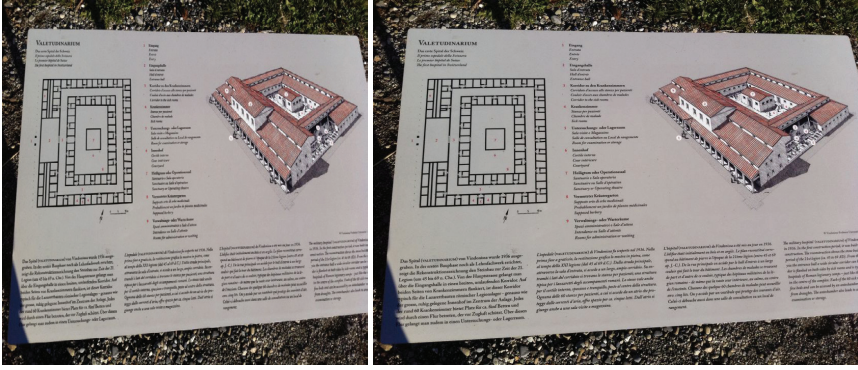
VALETUDINARIUM

Das erste Spital der Schweiz
Le premier hôpital de Suisse
Il primo ospedale di Svizzera
The first hospital in Switzerland

1 Eingang
Entrée
Entrata
Entry

2 Eingangshalle
Vestibule
Atrio
Hall

3 Korridor zu den Krankenzimmern
Couloir vers les chambres
Corridoio verso le camere
Corridor to the sick rooms

4 Krankenzimmer
Chambres des malades
Camere per i malati
Sick rooms

5 Untersuchungs- oder Lagerraum
Salle d'examen ou entrepôt
Sala per esami o magazzino
Room for examinations or storage

6 Innenhof
Cour intérieure
Cortile interno
Courtyard

7 Heilgarten oder Operationssaal
Jardin ou salle d'opération
Giardino o sala operatoria
Garden or operating theatre

8 Vorratsräume
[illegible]
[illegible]
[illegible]

9 Vorratslager oder Wartezimmer
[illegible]
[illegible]
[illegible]

Das Spital (valetudinarium) von Vindonissa wurde 1936 ausgegraben. In der ersten Bauphase (nach dem Bau des Lagers) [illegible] Legion (um 45 bis 69 n. Chr.). Von der Eingangshalle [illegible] über die Eingangshalle zu einem breiten, umlaufenden Korridor. Auf beiden Seiten von Korridoren lagen die Krankenzimmer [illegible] Innenhof. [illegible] wohl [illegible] Das Gebäude hatte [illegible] oder Operationssaal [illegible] gelegen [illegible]

L'hôpital (valetudinarium) de Vindonissa fut exploré en 1936. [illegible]

L'ospedale (valetudinarium) di Vindonissa fu scavato nel 1936. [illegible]

The military hospital (valetudinarium) of Vindonissa was excavated in 1936. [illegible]